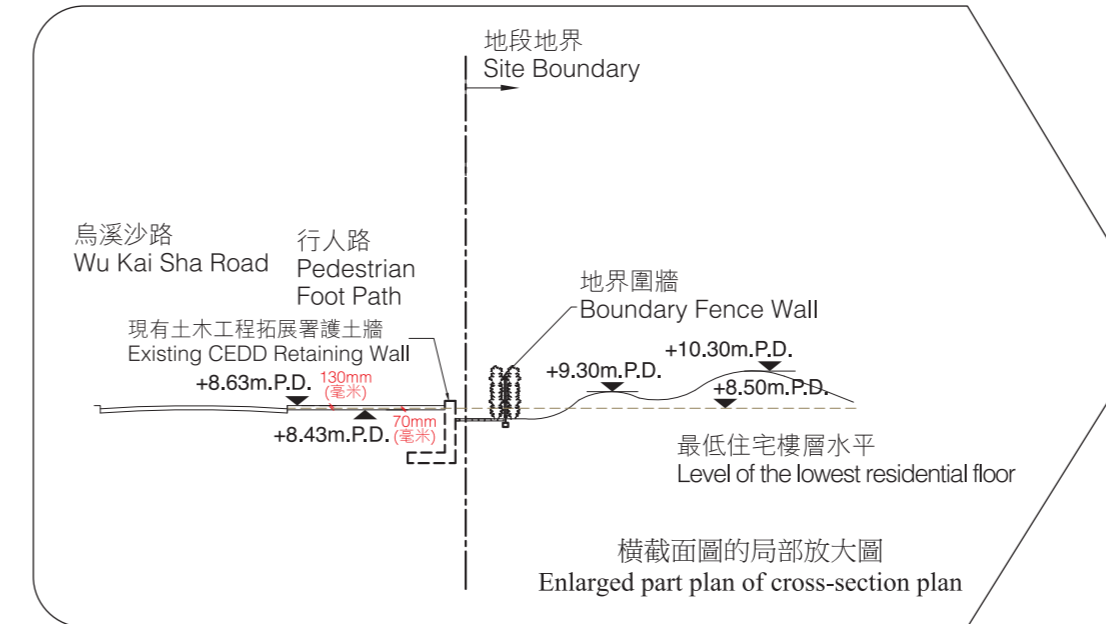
地段地界
Site Boundary

烏溪沙路
Wu Kai Sha Road

行人路
Pedestrian
Foot Path

現有土木工程拓展署護土牆
Existing CEDD Retaining Wall

+8.63m.P.D.

130mm
(毫米)

+8.43m.P.D.

70mm
(毫米)

地界圍牆
Boundary Fence Wall

+9.30m.P.D.

+10.30m.P.D.

+8.50m.P.D.

最低住宅樓層水平
Level of the lowest residential floor

橫截面圖的局部放大圖
Enlarged part plan of cross-section plan